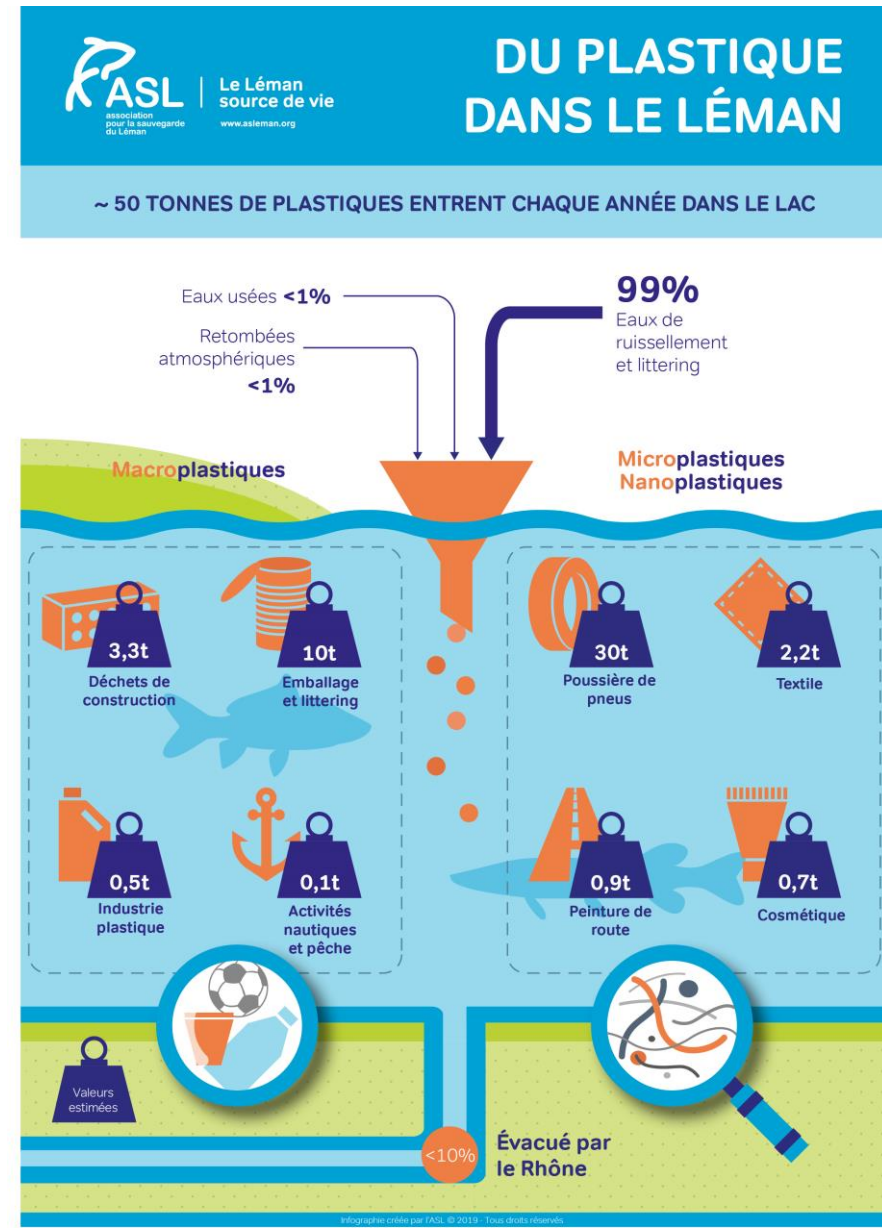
ASL
association pour la sauvegarde du Léman

Le Léman source de vie
www.asleman.org

DU PLASTIQUE DANS LE LÉMAN

~ 50 TONNES DE PLASTIQUES ENTRENT CHAQUE ANNÉE DANS LE LAC

Eaux usées <1%

Retombées atmosphériques <1%

99%
Eaux de ruissellement et littering

Macroplastiques

Microplastiques
Nanoplastiques

3,3t
Déchets de construction

10t
Emballage et littering

0,5t
Industrie plastique

0,1t
Activités nautiques et pêche

30t
Poussière de pneus

2,2t
Textile

0,9t
Peinture de route

0,7t
Cosmétique

Valeurs estimées

<10%

Évacué par le Rhône

Infographie créée par l'ASL © 2019 - Tous droits réservés